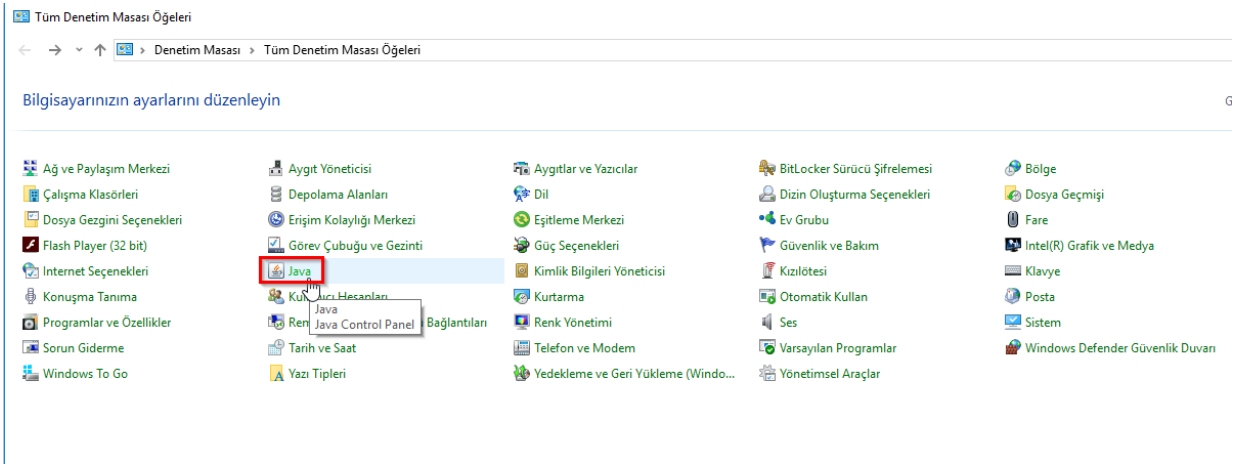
Tüm Denetim Masası Öğeleri

Denetim Masası > Tüm Denetim Masası Öğeleri

Bilgisayarınızın ayarlarını düzenleyin

G

Ağ ve Paylaşım Merkezi
Çalışma Klasörleri
Dosya Gezgini Seçenekleri
Flash Player (32 bit)
Internet Seçenekleri
Konuşma Tanıma
Programlar ve Özellikler
Sorun Giderme
Windows To Go

Aygıt Yöneticisi
Depolama Alanları
Erişim Kolaylığı Merkezi
Görev Çubuğu ve Gezinti
Java
Ku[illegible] Hesapları
Ren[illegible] Bağlantıları
Tarih ve Saat
Yazı Tipleri

Java
Java Control Panel

Aygıtlar ve Yazıcılar
Dil
Eşitleme Merkezi
Güç Seçenekleri
Kimlik Bilgileri Yöneticisi
Kurtarma
Renk Yönetimi
Telefon ve Modem
Yedekleme ve Geri Yükleme (Windo...

BitLocker Sürücü Şifrelemesi
Dizin Oluşturma Seçenekleri
Ev Grubu
Güvenlik ve Bakım
Kızılötesi
Otomatik Kullan
Ses
Varsayılan Programlar
Yönetimsel Araçlar

Bölge
Dosya Geçmişi
Fare
Intel(R) Grafik ve Medya
Klavye
Posta
Sistem
Windows Defender Güvenlik Duvarı